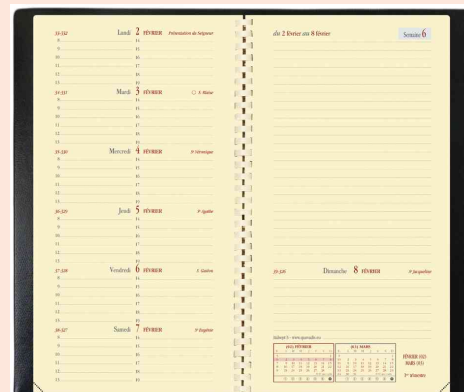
33-332 Lundi 2 FÉVRIER Présentation du Seigneur
8 14
9 15
10 16
11 17
12 18
13 19

34-331 Mardi 3 FÉVRIER S. Blaise
8 14
9 15
10 16
11 17
12 18
13 19

35-330 Mercredi 4 FÉVRIER Ste Véronique
8 14
9 15
10 16
11 17
12 18
13 19

36-329 Jeudi 5 FÉVRIER Ste Agathe
8 14
9 15
10 16
11 17
12 18
13 19

37-328 Vendredi 6 FÉVRIER S. Gaston
8 14
9 15
10 16
11 17
12 18
13 19

38-327 Samedi 7 FÉVRIER Ste Eugénie
8 14
9 15
10 16
11 17
12 18
13 19

du 2 février au 8 février

Semaine 6

39-326 Dimanche 8 FÉVRIER Ste Jacqueline

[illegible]

FÉVRIER

MARS

FÉVRIER
MARS
1er trimestre